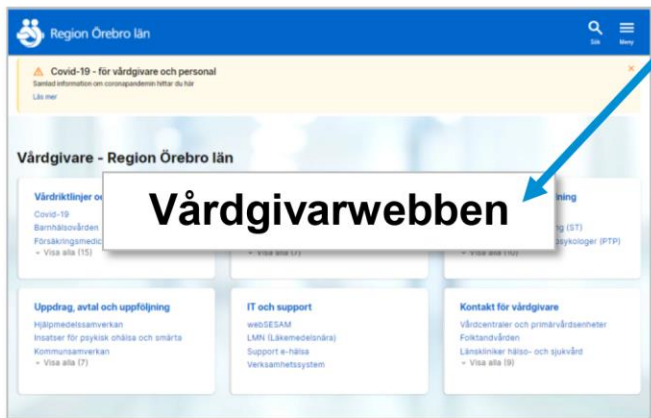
Region Örebro län

Sök

Meny

Covid-19 - för vårdgivare och personal

Samlad information om coronapandemin hittar du här

Läs mer

×

Vårdgivare - Region Örebro län

Vårdriktlinjer o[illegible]

Covid-19

Barnhälsovården

Försäkringsmedic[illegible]

+ Visa alla (15)

Vårdgivarwebben

+ Visa alla (7)

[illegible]ning

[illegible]g (ST)

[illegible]sykologer (PTP)

+ Visa alla (10)

Uppdrag, avtal och uppföljning

Hjälpmedelssamverkan

Insatser för psykisk ohälsa och smärta

Kommunsamverkan

+ Visa alla (7)

IT och support

webSESAM

LMN (Läkemedelsnära)

Support e-hälsa

Verksamhetssystem

Kontakt för vårdgivare

Vårdcentraler och primärvårdsenheter

Folktandvården

Länskliniker hälso- och sjukvård

+ Visa alla (9)